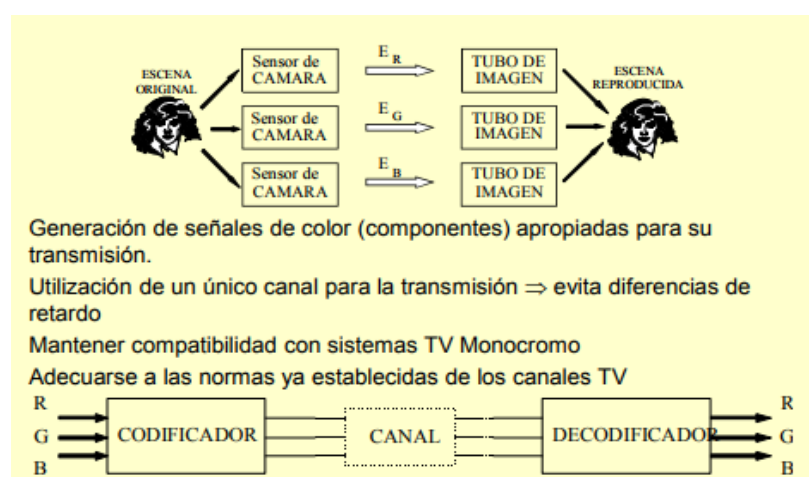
ESCENA ORIGINAL

Sensor de CAMARA

Sensor de CAMARA

Sensor de CAMARA

$E_R$

$E_G$

$E_B$

TUBO DE IMAGEN

TUBO DE IMAGEN

TUBO DE IMAGEN

ESCENA REPRODUCIDA

Generación de señales de color (componentes) apropiadas para su transmisión.

Utilización de un único canal para la transmisión $\Rightarrow$ evita diferencias de retardo

Mantener compatibilidad con sistemas TV Monocromo

Adecuarse a las normas ya establecidas de los canales TV

R
G
B

CODIFICADOR

CANAL

DECODIFICADOR

R
G
B